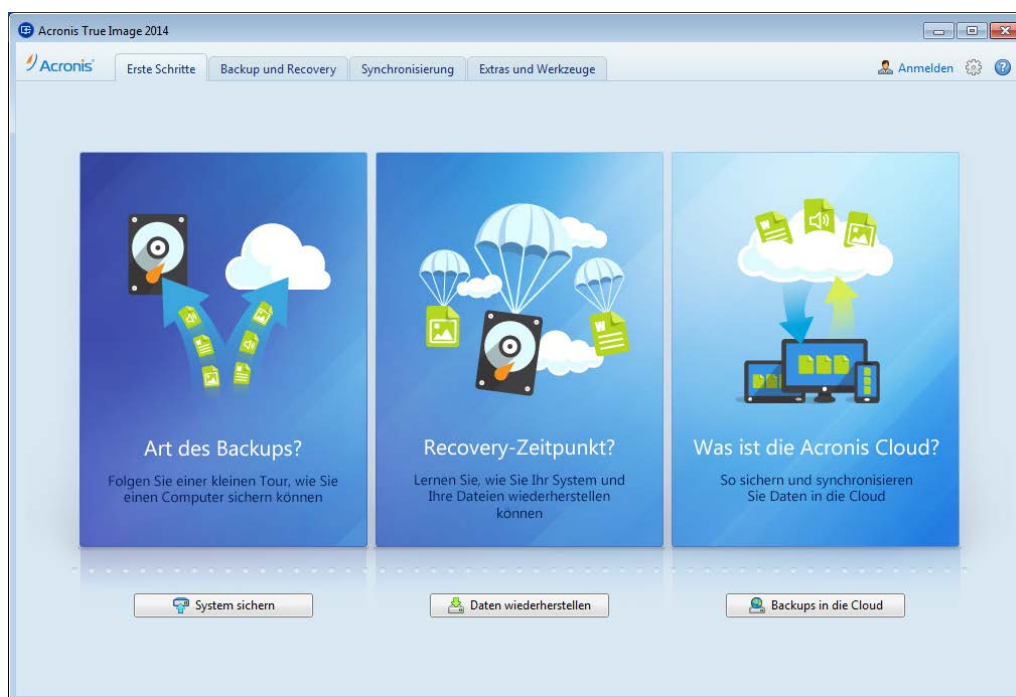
Acronis True Image 2014

Acronis

Erste Schritte

Backup und Recovery

Synchronisierung

Extras und Werkzeuge

Anmelden

Art des Backups?

Folgen Sie einer kleinen Tour, wie Sie einen Computer sichern können

Recovery-Zeitpunkt?

Lernen Sie, wie Sie Ihr System und Ihre Dateien wiederherstellen können

Was ist die Acronis Cloud?

So sichern und synchronisieren Sie Daten in die Cloud

System sichern

Daten wiederherstellen

Backups in die Cloud